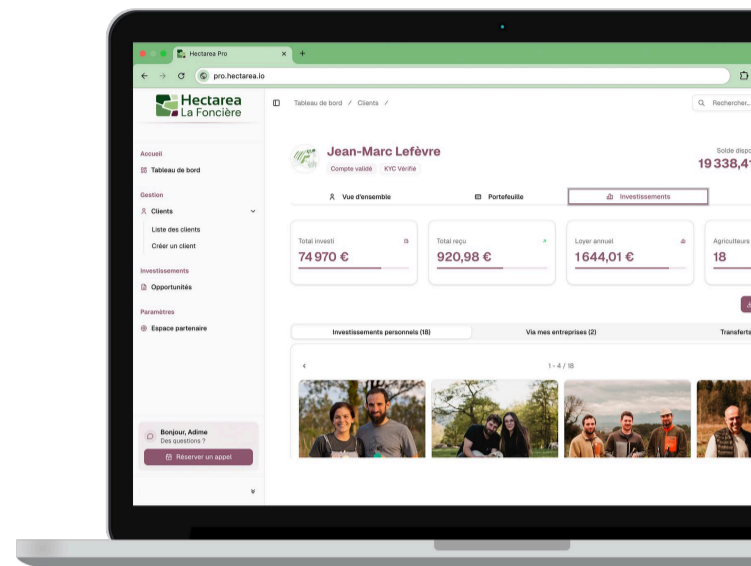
Hectarea Pro

pro.hectarea.io

Hectarea
La Foncière

Tableau de bord / Clients /

Rechercher...

Accueil
Tableau de bord

Gestion
Clients
Liste des clients
Créer un client

Investissements
Opportunités

Paramètres
Espace partenaire

Jean-Marc Lefèvre
Compte validé KYC Vérifié

Solde dispo
19 338,4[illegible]

Vue d'ensemble
Portefeuille
Investissements

Total investi
74 970 €

Total reçu
920,98 €

Loyer annuel
1 644,01 €

Agriculteurs
18

Investissements personnels (18)
Via mes entreprises (2)
Transferts

1 - 4 / 18

Bonjour, Adime
Des questions ?
Réserver un appel